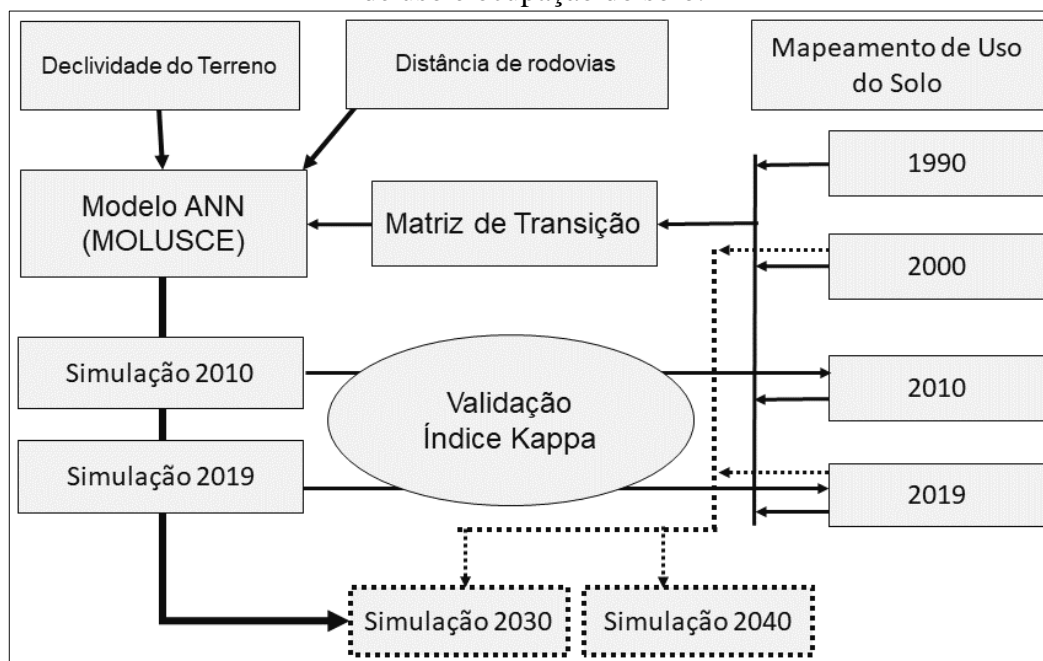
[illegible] de uso e ocupação do solo.

Declividade do Terreno

Distância de rodovias

Mapeamento de Uso do Solo

Modelo ANN (MOLUSCE)

Matriz de Transição

1990

2000

Simulação 2010

Validação Índice Kappa

2010

Simulação 2019

2019

Simulação 2030

Simulação 2040